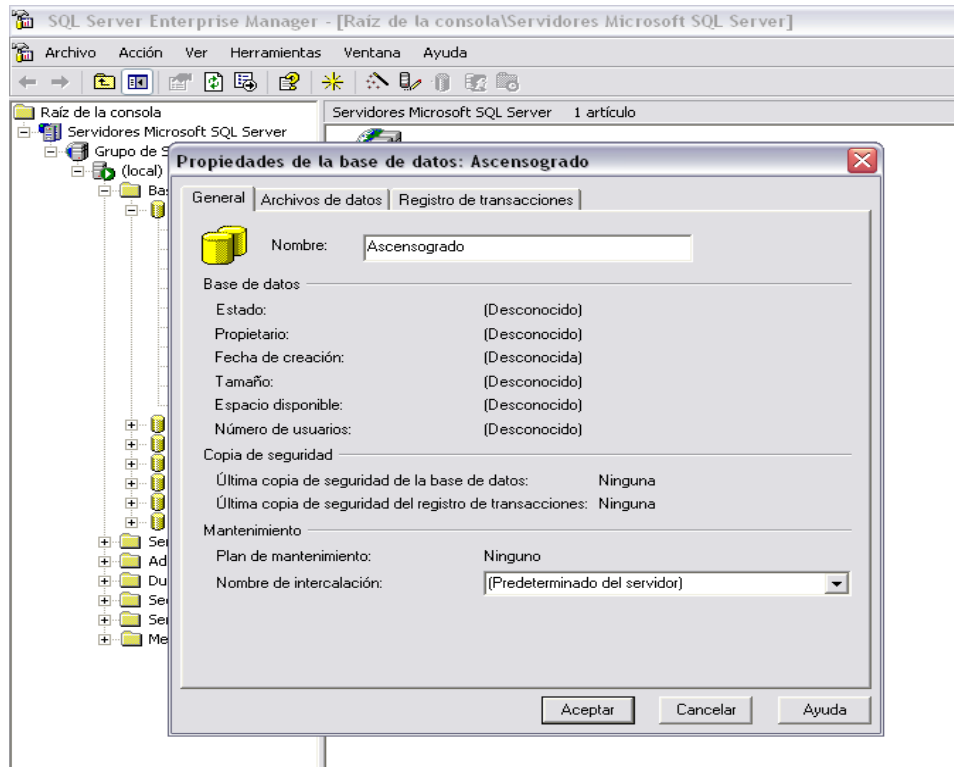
SQL Server Enterprise Manager - [Raíz de la consola\Servidores Microsoft SQL Server]

Archivo Acción Ver Herramientas Ventana Ayuda

Raíz de la consola
Servidores Microsoft SQL Server
Grupo de S
(local)
Bas
Ser
Ad
Du
Se
Ser
Me

Servidores Microsoft SQL Server 1 artículo

Propiedades de la base de datos: Ascensogrado

General | Archivos de datos | Registro de transacciones

Nombre: Ascensogrado

Base de datos
Estado: (Desconocido)
Propietario: (Desconocido)
Fecha de creación: (Desconocida)
Tamaño: (Desconocido)
Espacio disponible: (Desconocido)
Número de usuarios: (Desconocido)

Copia de seguridad
Última copia de seguridad de la base de datos: Ninguna
Última copia de seguridad del registro de transacciones: Ninguna

Mantenimiento
Plan de mantenimiento: Ninguno
Nombre de intercalación: (Predeterminado del servidor)

Aceptar Cancelar Ayuda